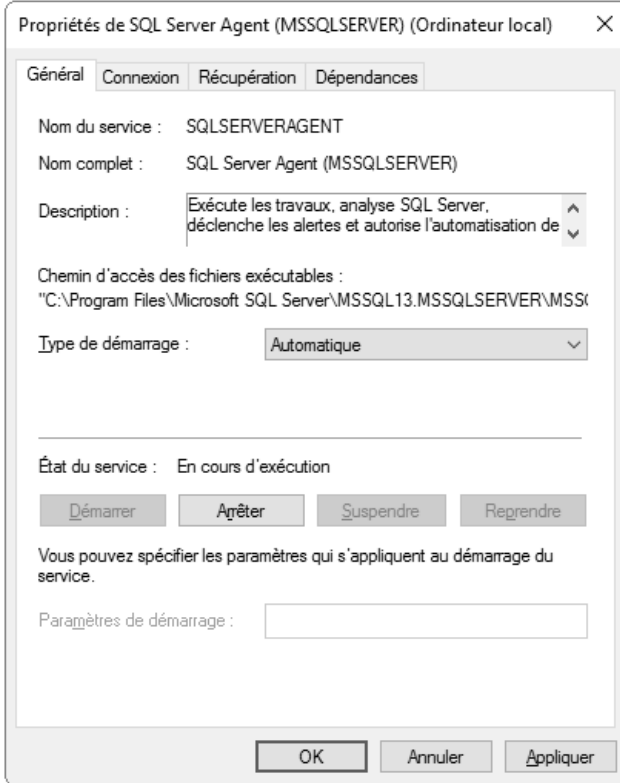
Propriétés de SQL Server Agent (MSSQLSERVER) (Ordinateur local)

Général | Connexion | Récupération | Dépendances

Nom du service : SQLSERVERAGENT

Nom complet : SQL Server Agent (MSSQLSERVER)

Description : Exécute les travaux, analyse SQL Server, déclenche les alertes et autorise l'automatisation de

Chemin d'accès des fichiers exécutables :
"C:\Program Files\Microsoft SQL Server\MSSQL13.MSSQLSERVER\MSS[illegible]

Type de démarrage : Automatique

État du service : En cours d'exécution

Démarrer | Arrêter | Suspendre | Reprendre

Vous pouvez spécifier les paramètres qui s'appliquent au démarrage du service.

Paramètres de démarrage :

OK | Annuler | Appliquer